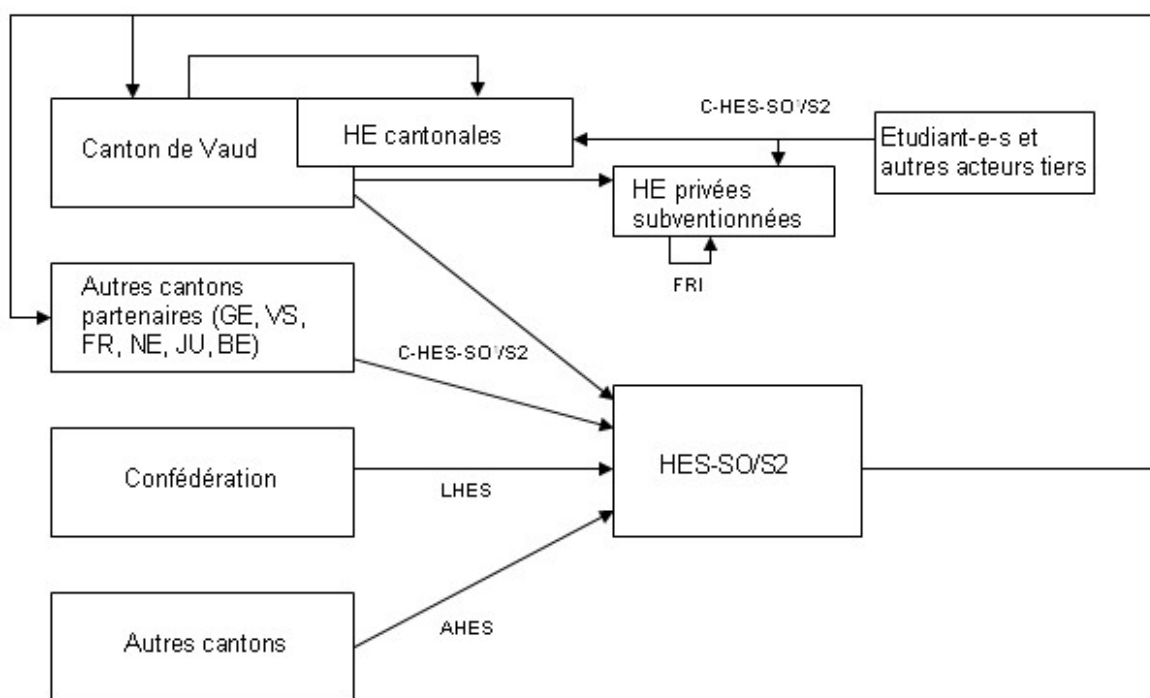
Canton de Vaud

HE cantonales

C-HES-SO/S2

Etudiant-e-s et autres acteurs tiers

HE privées subventionnées

FRI

Autres cantons partenaires (GE, VS, FR, NE, JU, BE)

C-HES-SO/S2

Confédération

LHES

HES-SO/S2

Autres cantons

AHES